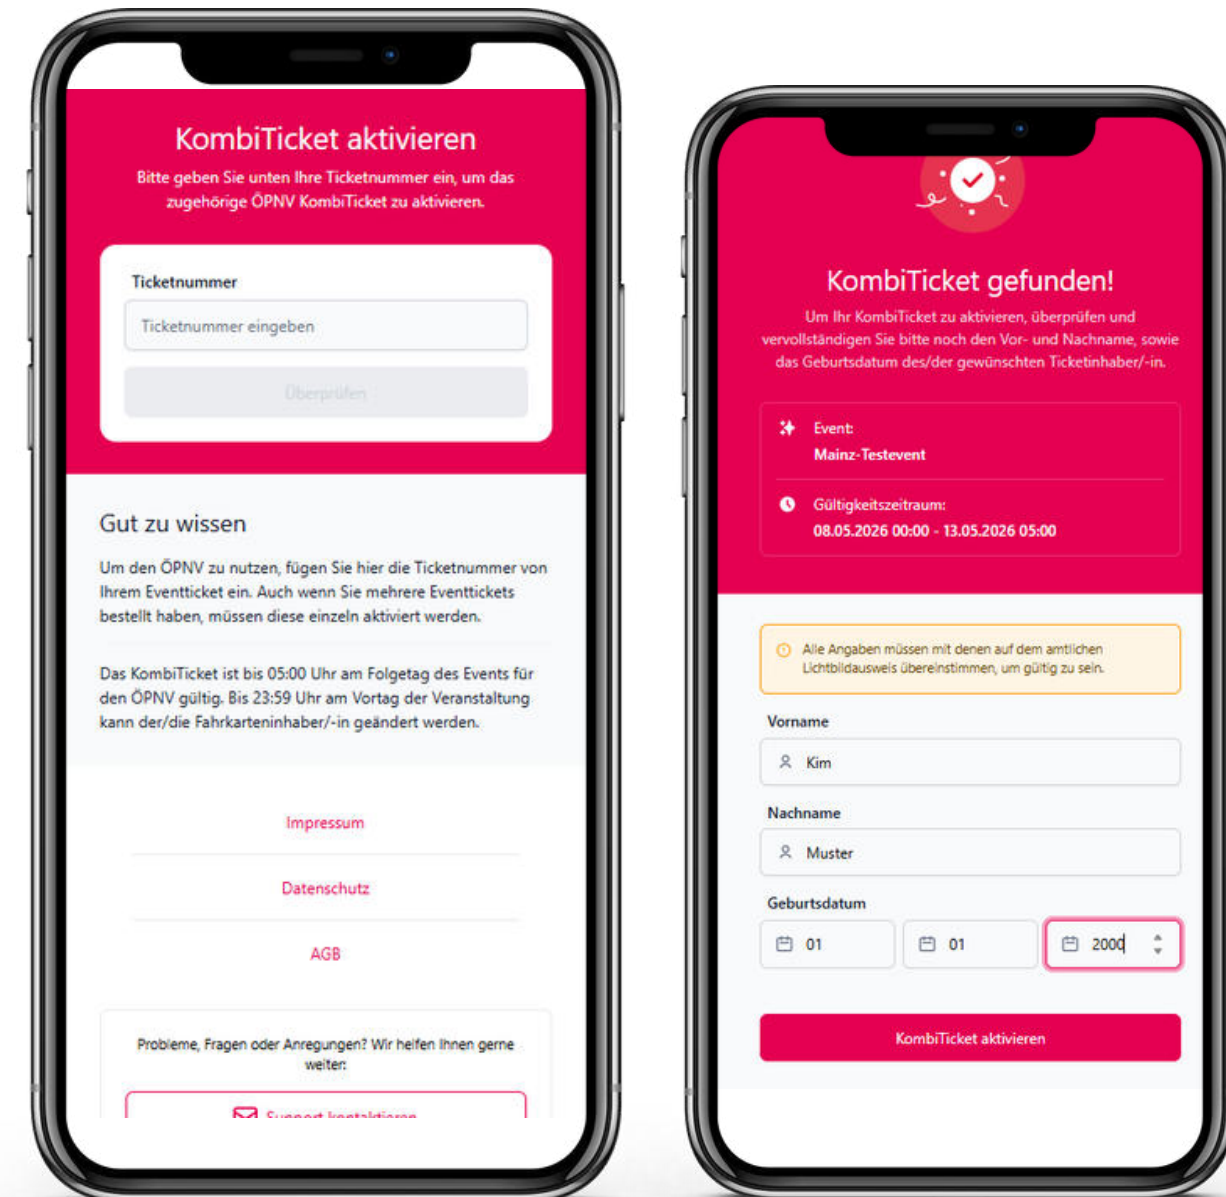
KombiTicket aktivieren

Bitte geben Sie unten Ihre Ticketnummer ein, um das zugehörige ÖPNV KombiTicket zu aktivieren.

Ticketnummer

Ticketnummer eingeben

Überprüfen

Gut zu wissen

Um den ÖPNV zu nutzen, fügen Sie hier die Ticketnummer von Ihrem Eventticket ein. Auch wenn Sie mehrere Eventtickets bestellt haben, müssen diese einzeln aktiviert werden.

Das KombiTicket ist bis 05:00 Uhr am Folgetag des Events für den ÖPNV gültig. Bis 23:59 Uhr am Vortag der Veranstaltung kann der/die Fahrkarteninhaber/-in geändert werden.

Impressum

Datenschutz

AGB

Probleme, Fragen oder Anregungen? Wir helfen Ihnen gerne weiter:

Support kontaktieren

KombiTicket gefunden!

Um Ihr KombiTicket zu aktivieren, überprüfen und vervollständigen Sie bitte noch den Vor- und Nachname, sowie das Geburtsdatum des/der gewünschten Ticketinhaber/-in.

Event:
Mainz-Testevent

Gültigkeitszeitraum:
08.05.2026 00:00 - 13.05.2026 05:00

Alle Angaben müssen mit denen auf dem amtlichen Lichtbildausweis übereinstimmen, um gültig zu sein.

Vorname

Kim

Nachname

Muster

Geburtsdatum

01

01

2000

KombiTicket aktivieren